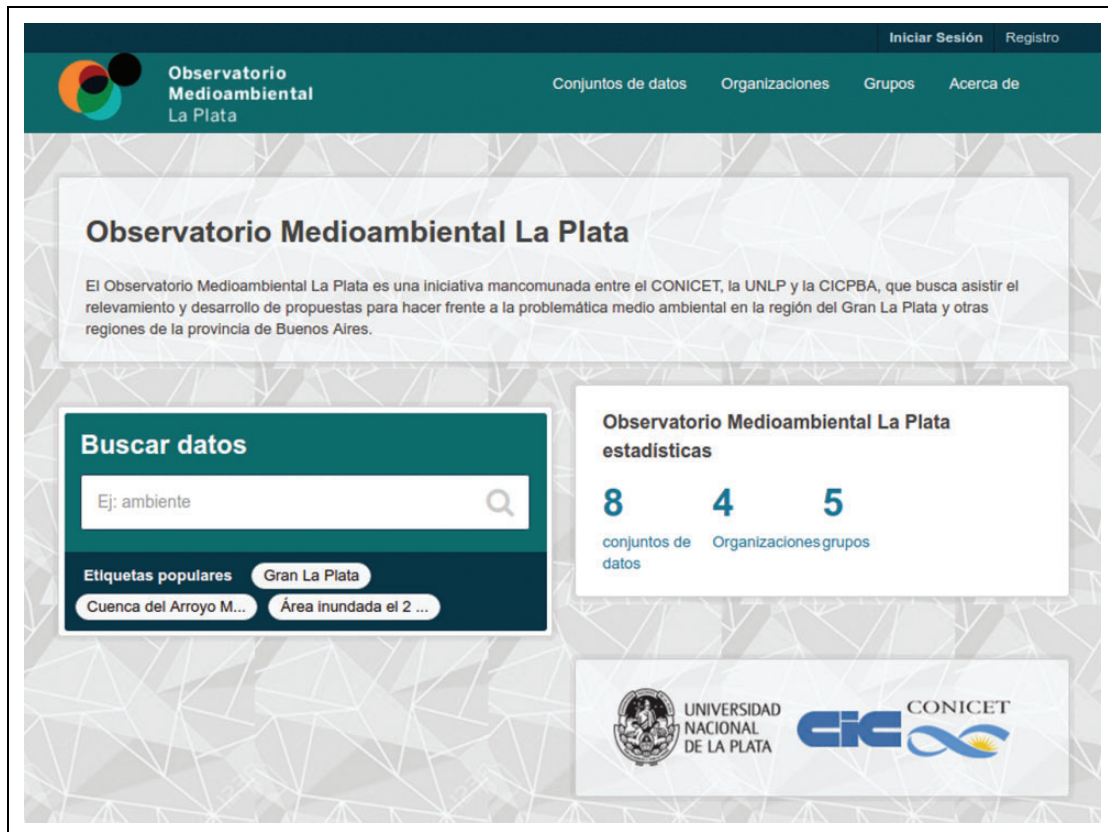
Iniciar Sesión Registro

Observatorio Medioambiental La Plata

Conjuntos de datos Organizaciones Grupos Acerca de

Observatorio Medioambiental La Plata

El Observatorio Medioambiental La Plata es una iniciativa mancomunada entre el CONICET, la UNLP y la CICPBA, que busca asistir el relevamiento y desarrollo de propuestas para hacer frente a la problemática medio ambiental en la región del Gran La Plata y otras regiones de la provincia de Buenos Aires.

Buscar datos

Ej: ambiente

Etiquetas populares Gran La Plata

Cuenca del Arroyo M... Área inundada el 2 ...

Observatorio Medioambiental La Plata estadísticas

8 conjuntos de datos

4 Organizaciones

5 grupos

UNIVERSIDAD NACIONAL DE LA PLATA

CIC

CONICET